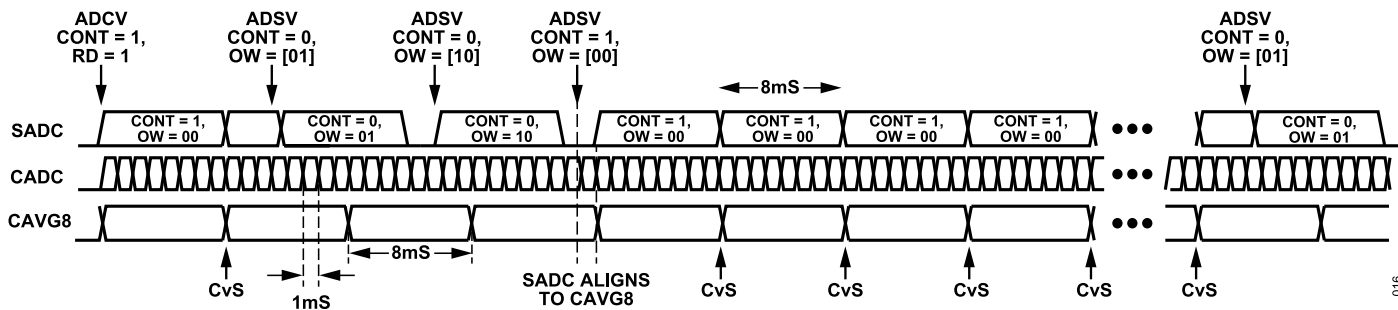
ADCV
CONT = 1,
RD = 1

ADSV
CONT = 0,
OW = [01]

ADSV
CONT = 0,
OW = [10]

ADSV
CONT = 1,
OW = [00]

ADSV
CONT = 0,
OW = [01]

8mS

SADC
CONT = 1,
OW = 00
CONT = 0,
OW = 01
CONT = 0,
OW = 10
CONT = 1,
OW = 00
CONT = 1,
OW = 00
CONT = 1,
OW = 00
CONT = 1,
OW = 00
CONT = 0,
OW = 01

CADC

CAVG8

8mS

CvS
1mS
SADC ALIGNS
TO CAVG8
CvS
CvS
CvS
CvS
CvS

016